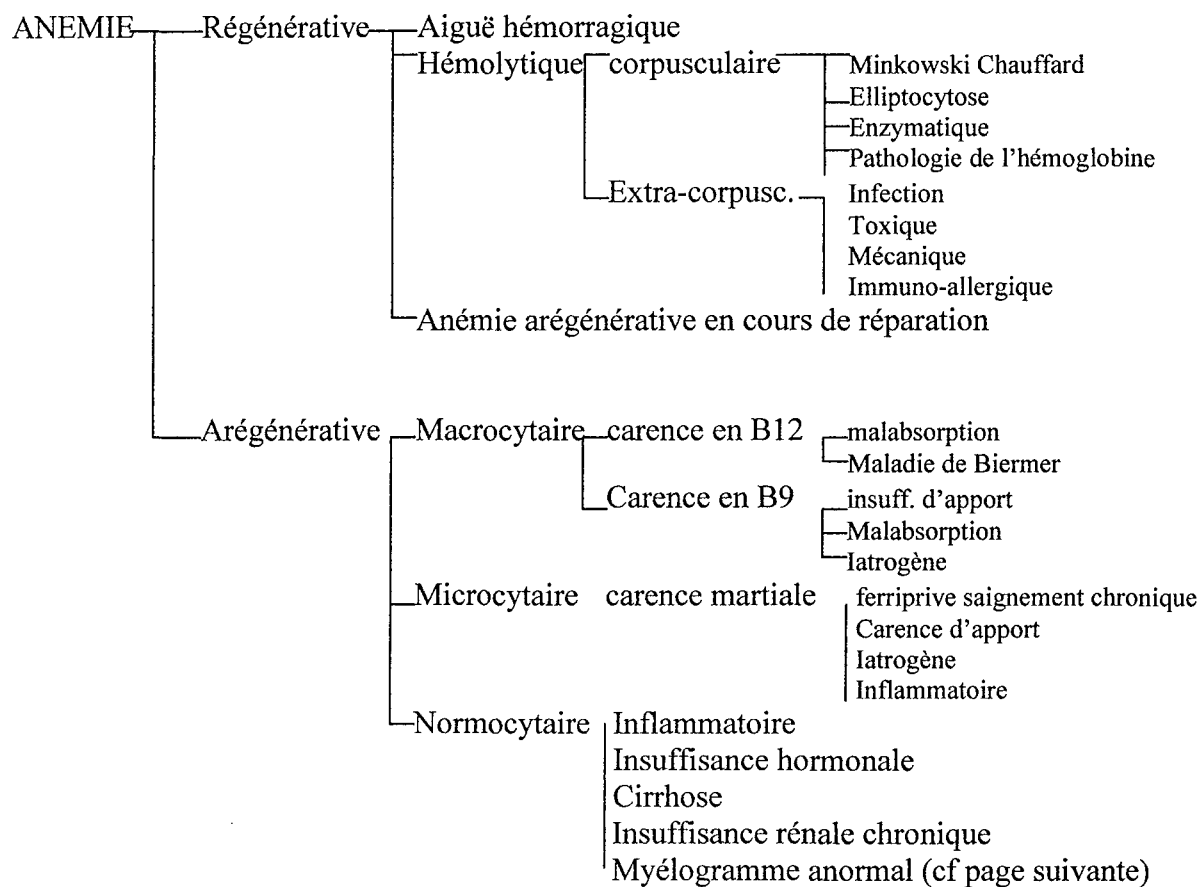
ANEMIE Régénérative Aiguë hémorragique
Hémolytique corpusculaire Minkowski Chauffard
Elliptocytose
Enzymatique
Pathologie de l'hémoglobine
Extra-corpusc. Infection
Toxique
Mécanique
Immuno-allergique
Anémie arégénérative en cours de réparation

Arégénérative Macrocytaire carence en B12 malabsorption
Maladie de Biermer
Carence en B9 insuff. d'apport
Malabsorption
Iatrogène
Microcytaire carence martiale ferriprive saignement chronique
Carence d'apport
Iatrogène
Inflammatoire
Normocytaire Inflammatoire
Insuffisance hormonale
Cirrhose
Insuffisance rénale chronique
Myélogramme anormal (cf page suivante)